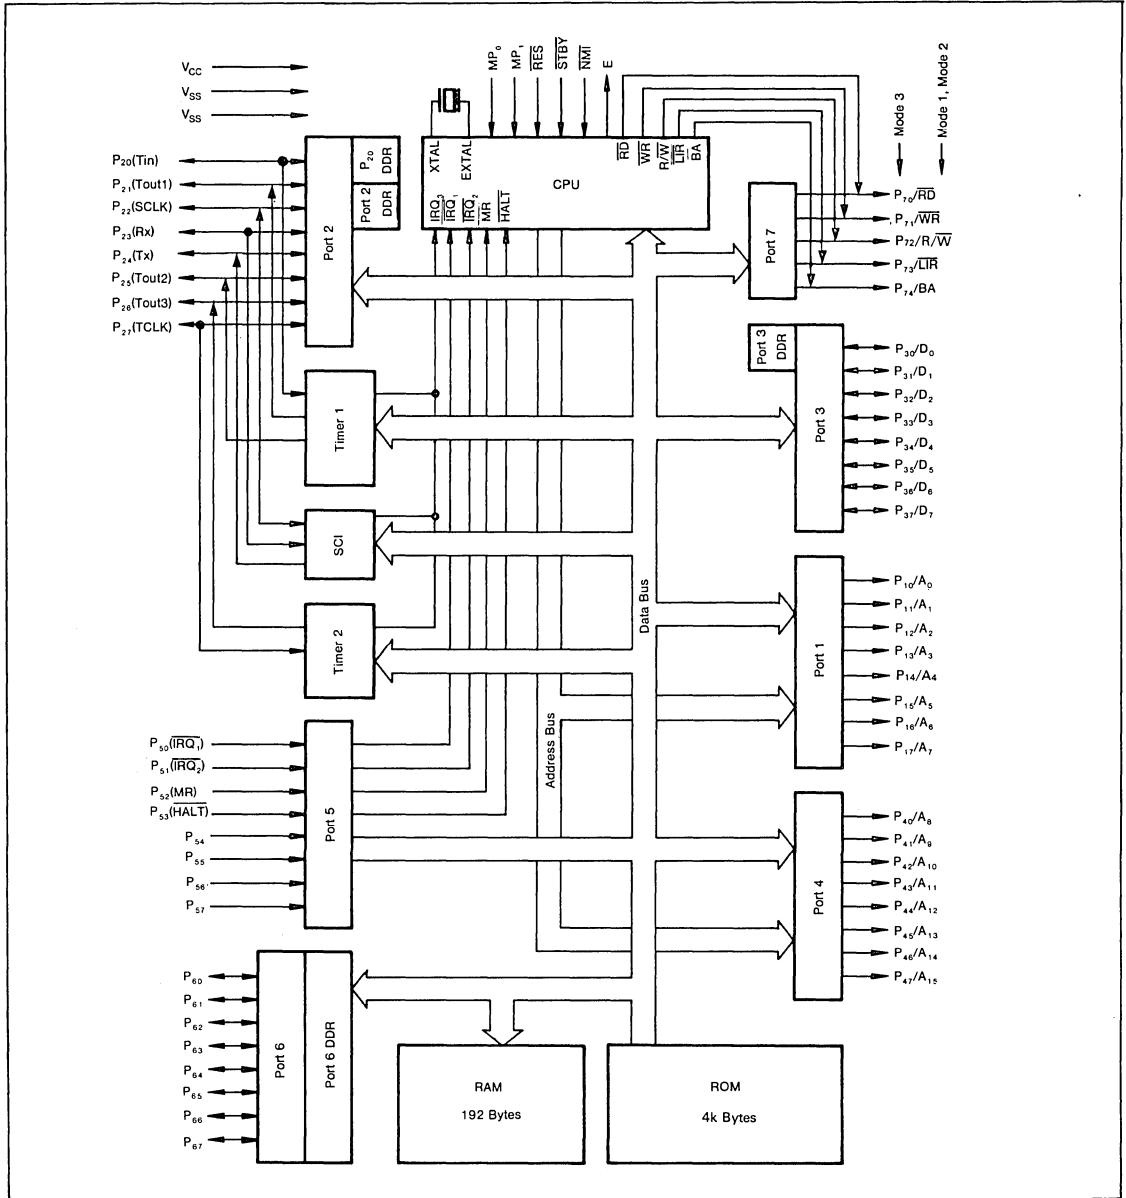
$V_{CC}$
$V_{SS}$
$V_{SS}$

$MP_0$ $MP_1$ $\overline{RES}$ $\overline{STBY}$ $\overline{NMI}$ E

Mode 3
Mode 1, Mode 2

XTAL EXTAL
CPU
$\overline{RD}$ $\overline{WR}$ R/$\overline{W}$ $\overline{LIR}$ BA
$\overline{IRQ_3}$ $\overline{IRQ_1}$ $\overline{IRQ_2}$ MR $\overline{HALT}$

$P_{20}$(Tin)
$P_{21}$(Tout1)
$P_{22}$(SCLK)
$P_{23}$(Rx)
$P_{24}$(Tx)
$P_{25}$(Tout2)
$P_{26}$(Tout3)
$P_{27}$(TCLK)

$P_{20}$ DDR
Port 2 DDR
Port 2

$P_{70}/\overline{RD}$
$P_{71}/\overline{WR}$
$P_{72}/R/\overline{W}$
$P_{73}/\overline{LIR}$
$P_{74}$/BA
Port 7

Port 3 DDR
Port 3
$P_{30}/D_0$
$P_{31}/D_1$
$P_{32}/D_2$
$P_{33}/D_3$
$P_{34}/D_4$
$P_{35}/D_5$
$P_{36}/D_6$
$P_{37}/D_7$

Timer 1
SCI
Timer 2

Data Bus
Address Bus

Port 1
$P_{10}/A_0$
$P_{11}/A_1$
$P_{12}/A_2$
$P_{13}/A_3$
$P_{14}/A_4$
$P_{15}/A_5$
$P_{16}/A_6$
$P_{17}/A_7$

$P_{50}(\overline{IRQ_1})$
$P_{51}(\overline{IRQ_2})$
$P_{52}$(MR)
$P_{53}(\overline{HALT})$
$P_{54}$
$P_{55}$
$P_{56}$
$P_{57}$
Port 5

Port 4
$P_{40}/A_8$
$P_{41}/A_9$
$P_{42}/A_{10}$
$P_{43}/A_{11}$
$P_{44}/A_{12}$
$P_{45}/A_{13}$
$P_{46}/A_{14}$
$P_{47}/A_{15}$

$P_{60}$
$P_{61}$
$P_{62}$
$P_{63}$
$P_{64}$
$P_{65}$
$P_{66}$
$P_{67}$
Port 6
Port 6 DDR

RAM
192 Bytes

ROM
4k Bytes